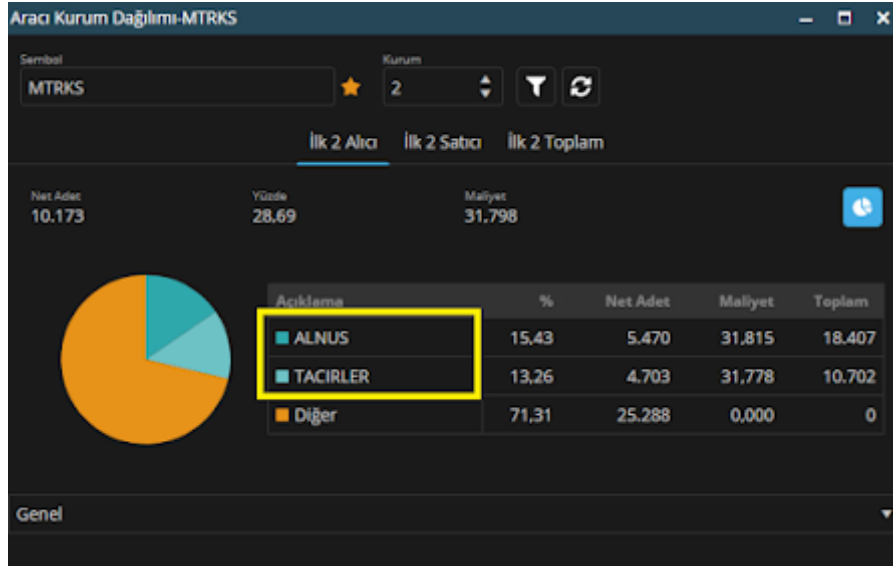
Aracı Kurum Dağılımı-MTRKS

Sembol
MTRKS

Kurum
2

İlk 2 Alıcı İlk 2 Satıcı İlk 2 Toplam

Net Adet
10.173

Yüzde
28,69

Maliyet
31,798

| Açıklama | % | Net Adet | Maliyet | Toplam |
|---|---|---|---|---|
| ALNUS | 15,43 | 5.470 | 31,815 | 18.407 |
| TACIRLER | 13,26 | 4.703 | 31,778 | 10.702 |
| Diğer | 71,31 | 25.288 | 0,000 | 0 |

Genel